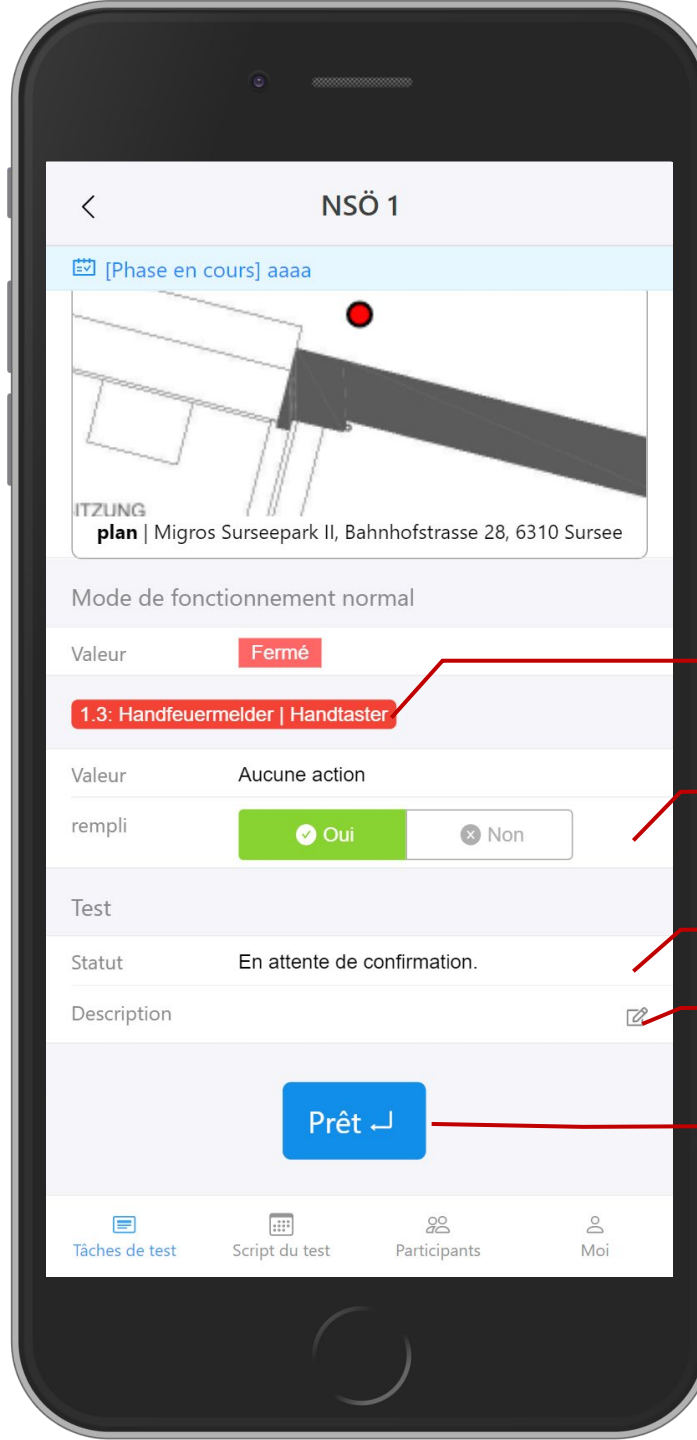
NSÖ 1

[Phase en cours] aaaa

ITZUNG

**plan** | Migros Surseepark II, Bahnhofstrasse 28, 6310 Sursee

Mode de fonctionnement normal

Valeur Fermé

1.3: Handfeuermelder | Handtaster

Valeur Aucune action

rempli Oui Non

Test

Statut En attente de confirmation.

Description

Prêt

Tâches de test Script du test Participants Moi